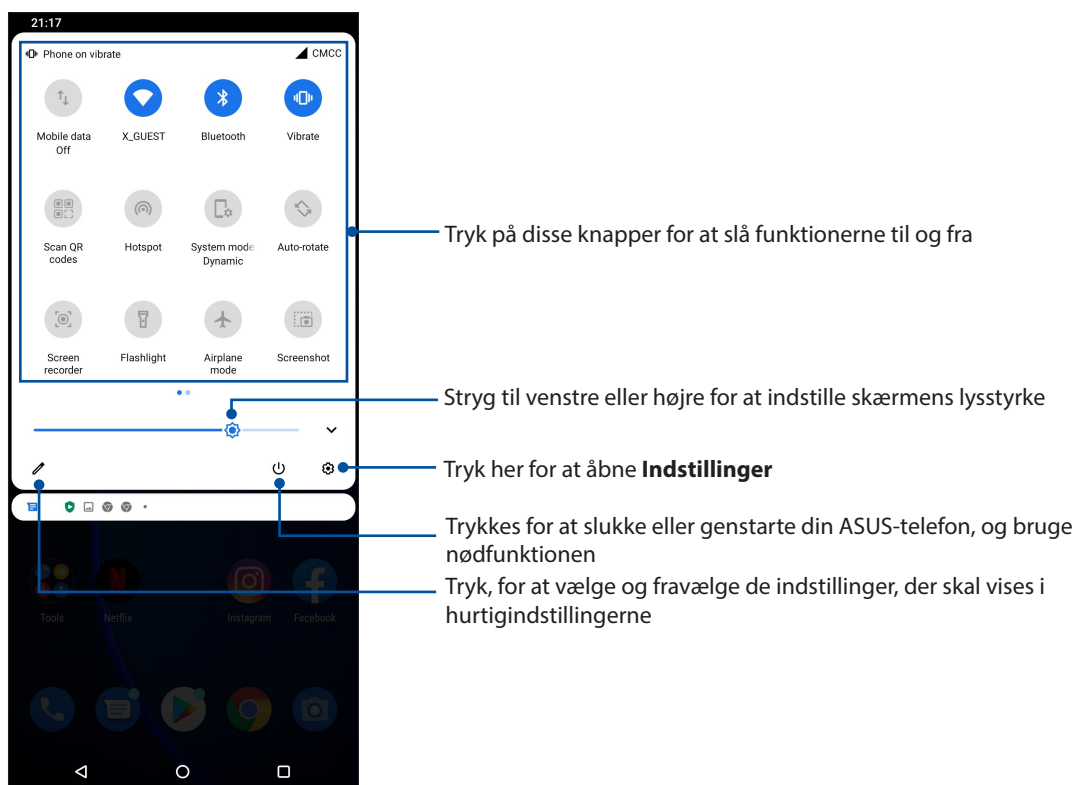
21:17

Phone on vibrate

CMCC

Mobile data Off

X_GUEST

Bluetooth

Vibrate

Scan QR codes

Hotspot

System mode Dynamic

Auto-rotate

Screen recorder

Flashlight

Airplane mode

Screenshot

Tools

Netflix

Instagram

Facebook

Tryk på disse knapper for at slå funktionerne til og fra

Stryg til venstre eller højre for at indstille skærmens lysstyrke

Tryk her for at åbne **Indstillinger**

Trykkes for at slukke eller genstarte din ASUS-telefon, og bruge nødfunktionen

Tryk, for at vælge og fravælge de indstillinger, der skal vises i hurtigindstillingerne